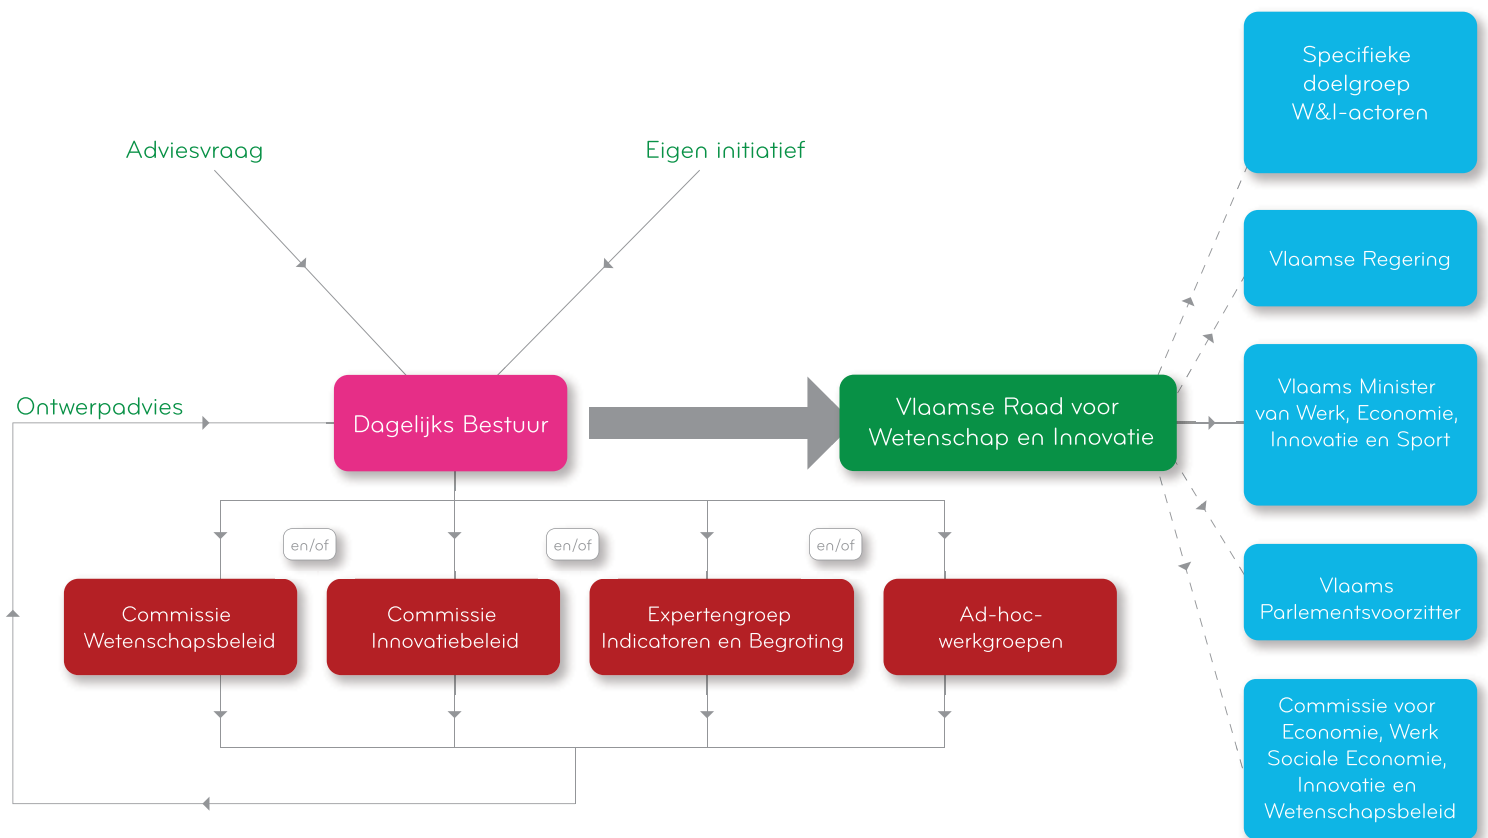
Adviesvraag

Eigen initiatief

Ontwerpadvies

Dagelijks Bestuur

Vlaamse Raad voor Wetenschap en Innovatie

Specifieke doelgroep W&I-actoren

Vlaamse Regering

Vlaams Minister van Werk, Economie, Innovatie en Sport

Vlaams Parlementsvoorzitter

Commissie voor Economie, Werk Sociale Economie, Innovatie en Wetenschapsbeleid

en/of

en/of

en/of

Commissie Wetenschapsbeleid

Commissie Innovatiebeleid

Expertengroep Indicatoren en Begroting

Ad-hoc-werkgroepen